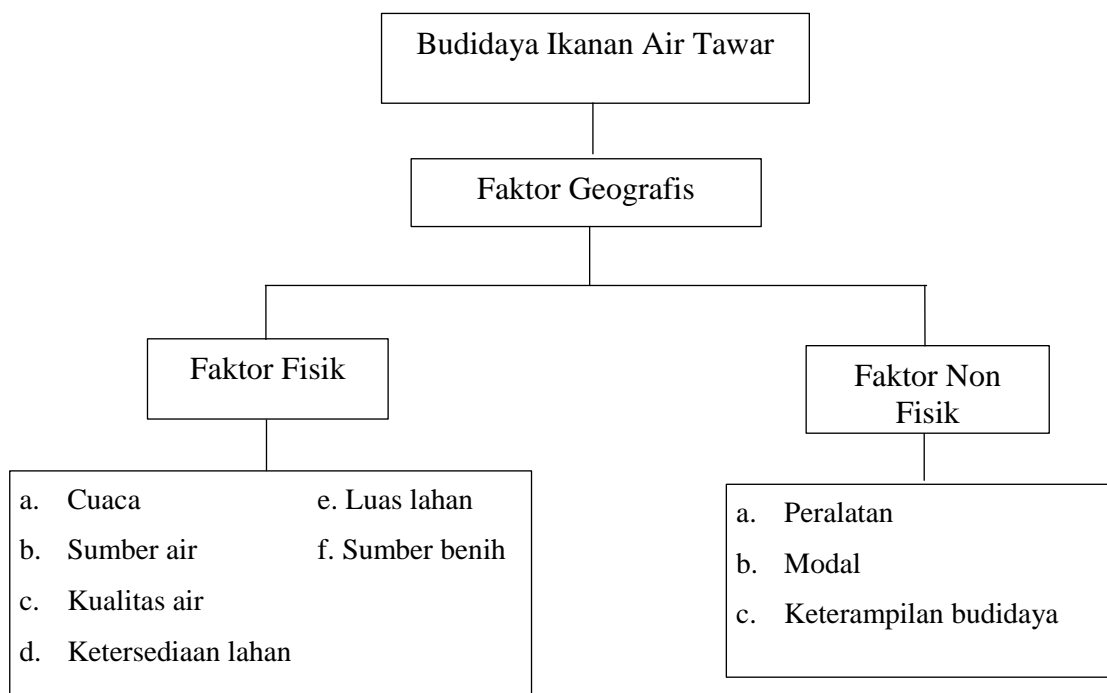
Budidaya Ikanan Air Tawar

Faktor Geografis

Faktor Fisik

a. Cuaca
b. Sumber air
c. Kualitas air
d. Ketersediaan lahan
e. Luas lahan
f. Sumber benih

Faktor Non Fisik

a. Peralatan
b. Modal
c. Keterampilan budidaya